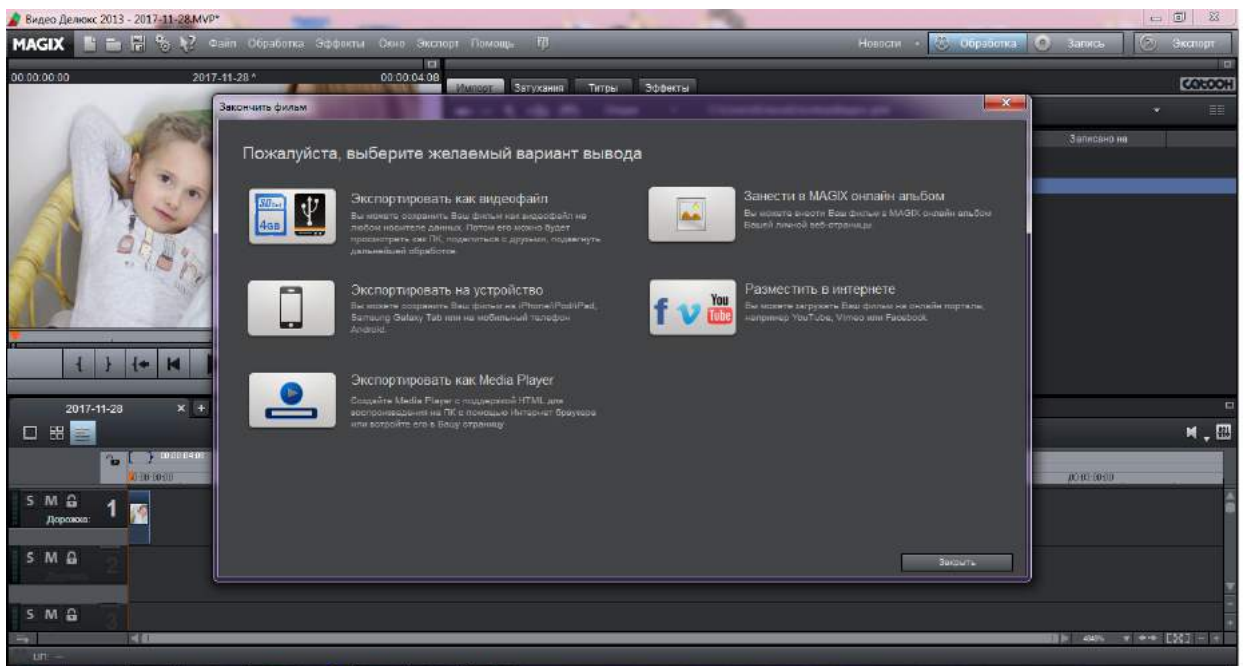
Видео Делюкс 2013 - 2017-11-28.MVP*

MAGIX Файл Обработка Эффекты Окно Экспорт Помощь

Новости Обработка Запись Экспорт

00:00:00:00 2017-11-28 * 00:00:04:08

Импорт Затухания Титры Эффекты

Записано на

Закончить фильм

Пожалуйста, выберите желаемый вариант вывода

Экспортировать как видеофайл
Вы можете сохранить Ваш фильм как видеофайл на любом носителе данных. Потом его можно будет просмотреть как ПК, поделиться с друзьями, подвергнуть дальнейшей обработке.

Занести в MAGIX онлайн альбом
Вы можете внести Ваш фильм в MAGIX онлайн альбом Вашей личной веб-страницы

Экспортировать на устройство
Вы можете сохранить Ваш фильм на iPhone/iPod/iPad, Samsung Galaxy Tab или на мобильный телефон Android.

Разместить в интернете
Вы можете загрузить Ваш фильм на онлайн порталы, например YouTube, Vimeo или Facebook.

Экспортировать как Media Player
Создайте Media Player с поддержкой HTML для воспроизведения на ПК с помощью Интернет браузера или встройте его в Вашу страницу

Закрыть

2017-11-28

S M 1 Дорожка:

S M 2

S M 3

00:00:00:00

00:00:04:08